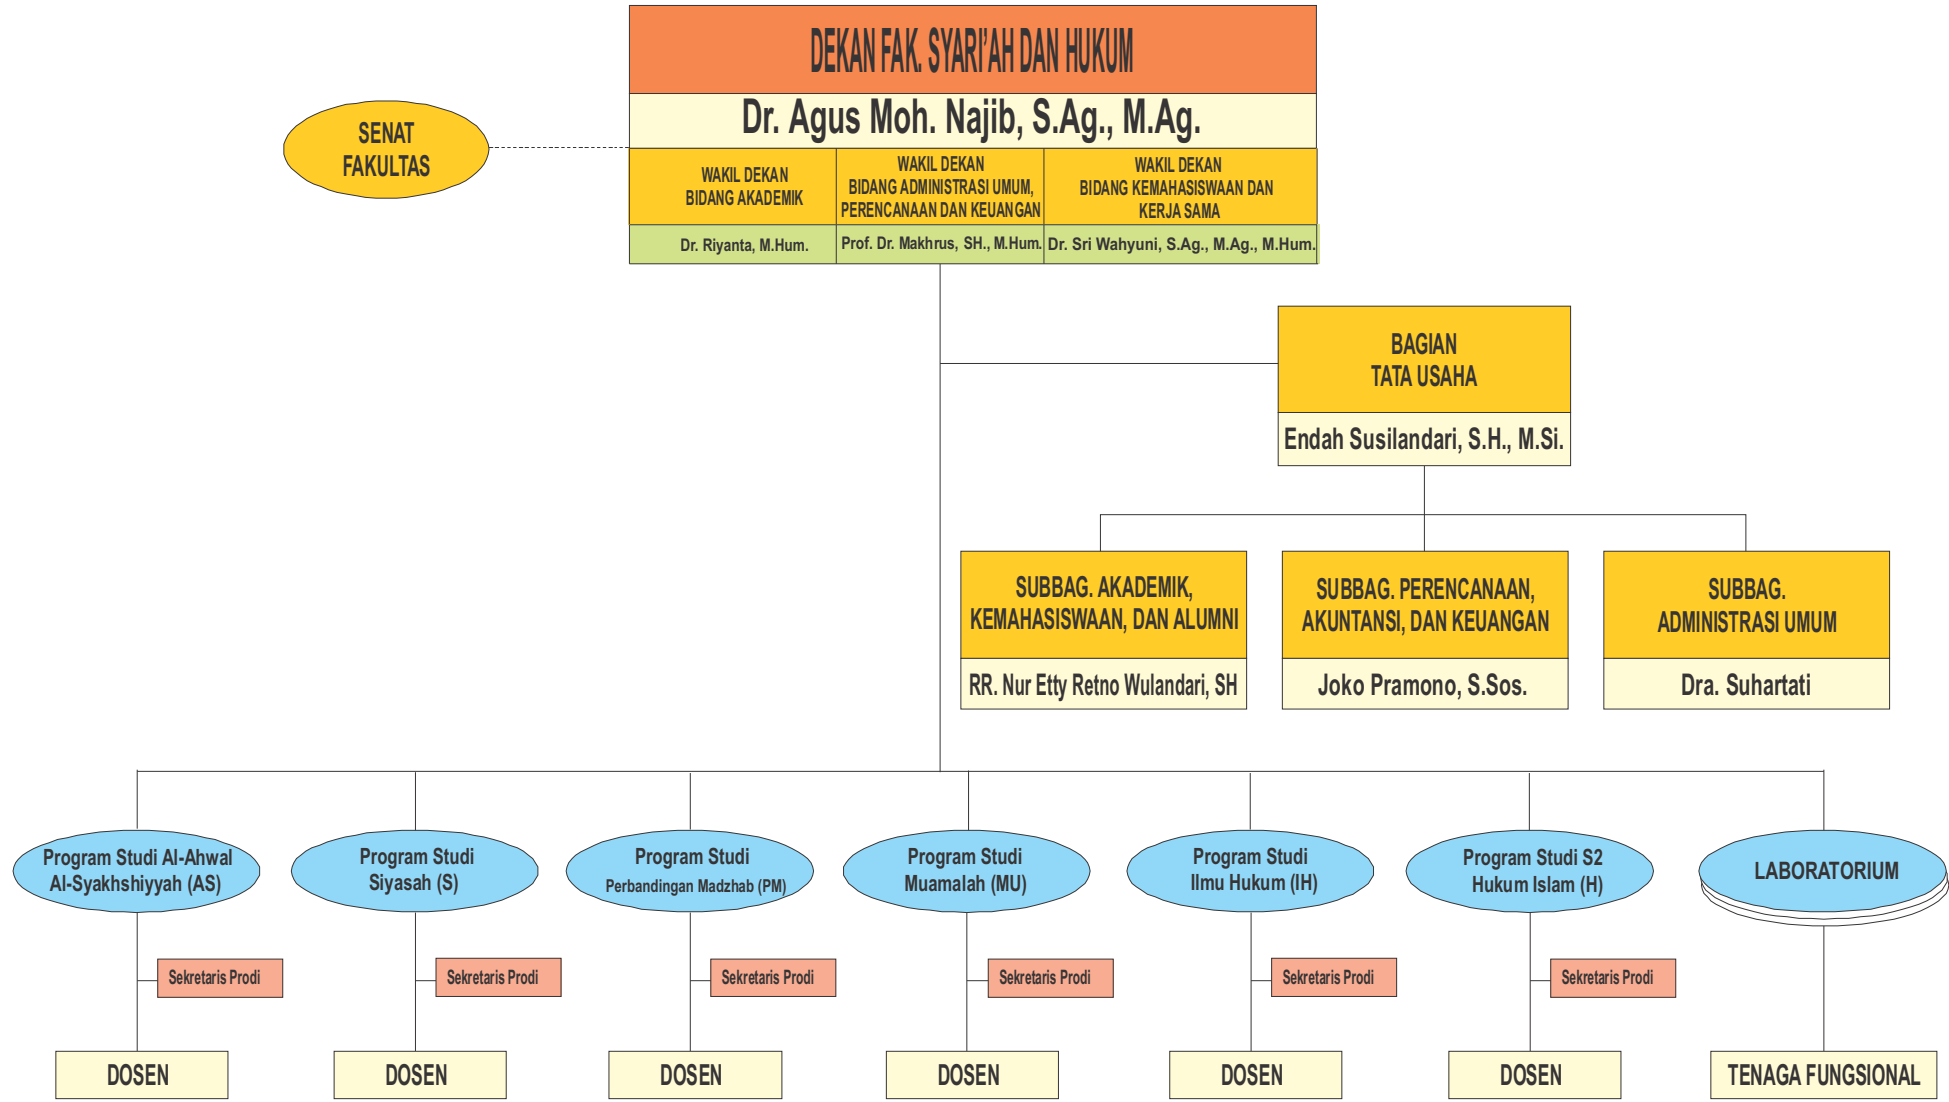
DEKAN FAK. SYARI'AH DAN HUKUM

Dr. Agus Moh. Najib, S.Ag., M.Ag.

SENAT FAKULTAS

WAKIL DEKAN BIDANG AKADEMIK

Dr. Riyanta, M.Hum.

WAKIL DEKAN BIDANG ADMINISTRASI UMUM, PERENCANAAN DAN KEUANGAN

Prof. Dr. Makhrus, SH., M.Hum.

WAKIL DEKAN BIDANG KEMAHASISWAAN DAN KERJA SAMA

Dr. Sri Wahyuni, S.Ag., M.Ag., M.Hum.

BAGIAN TATA USAHA

Endah Susilandari, S.H., M.Si.

SUBBAG. AKADEMIK, KEMAHASISWAAN, DAN ALUMNI

RR. Nur Etty Retno Wulandari, SH

SUBBAG. PERENCANAAN, AKUNTANSI, DAN KEUANGAN

Joko Pramono, S.Sos.

SUBBAG. ADMINISTRASI UMUM

Dra. Suhartati

Program Studi Al-Ahwal Al-Syakhshiyyah (AS)

Sekretaris Prodi

DOSEN

Program Studi Siyasah (S)

Sekretaris Prodi

DOSEN

Program Studi Perbandingan Madzhab (PM)

Sekretaris Prodi

DOSEN

Program Studi Muamalah (MU)

Sekretaris Prodi

DOSEN

Program Studi Ilmu Hukum (IH)

Sekretaris Prodi

DOSEN

Program Studi S2 Hukum Islam (H)

Sekretaris Prodi

DOSEN

LABORATORIUM

TENAGA FUNGSIONAL